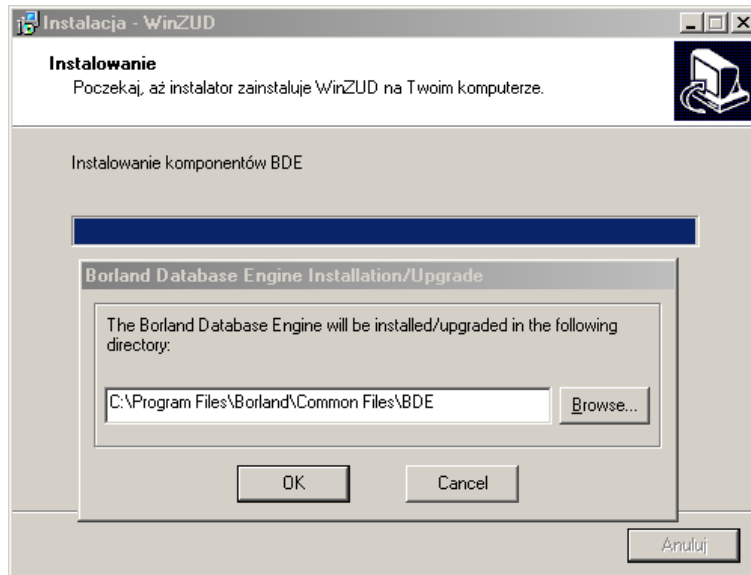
Instalacja - WinZUD

Instalowanie
Poczekaj, aż instalator zainstaluje WinZUD na Twoim komputerze.

Instalowanie komponentów BDE

Borland Database Engine Installation/Upgrade

The Borland Database Engine will be installed/upgraded in the following directory:

C:\Program Files\Borland\Common Files\BDE

Browse...

OK

Cancel

Anuluj